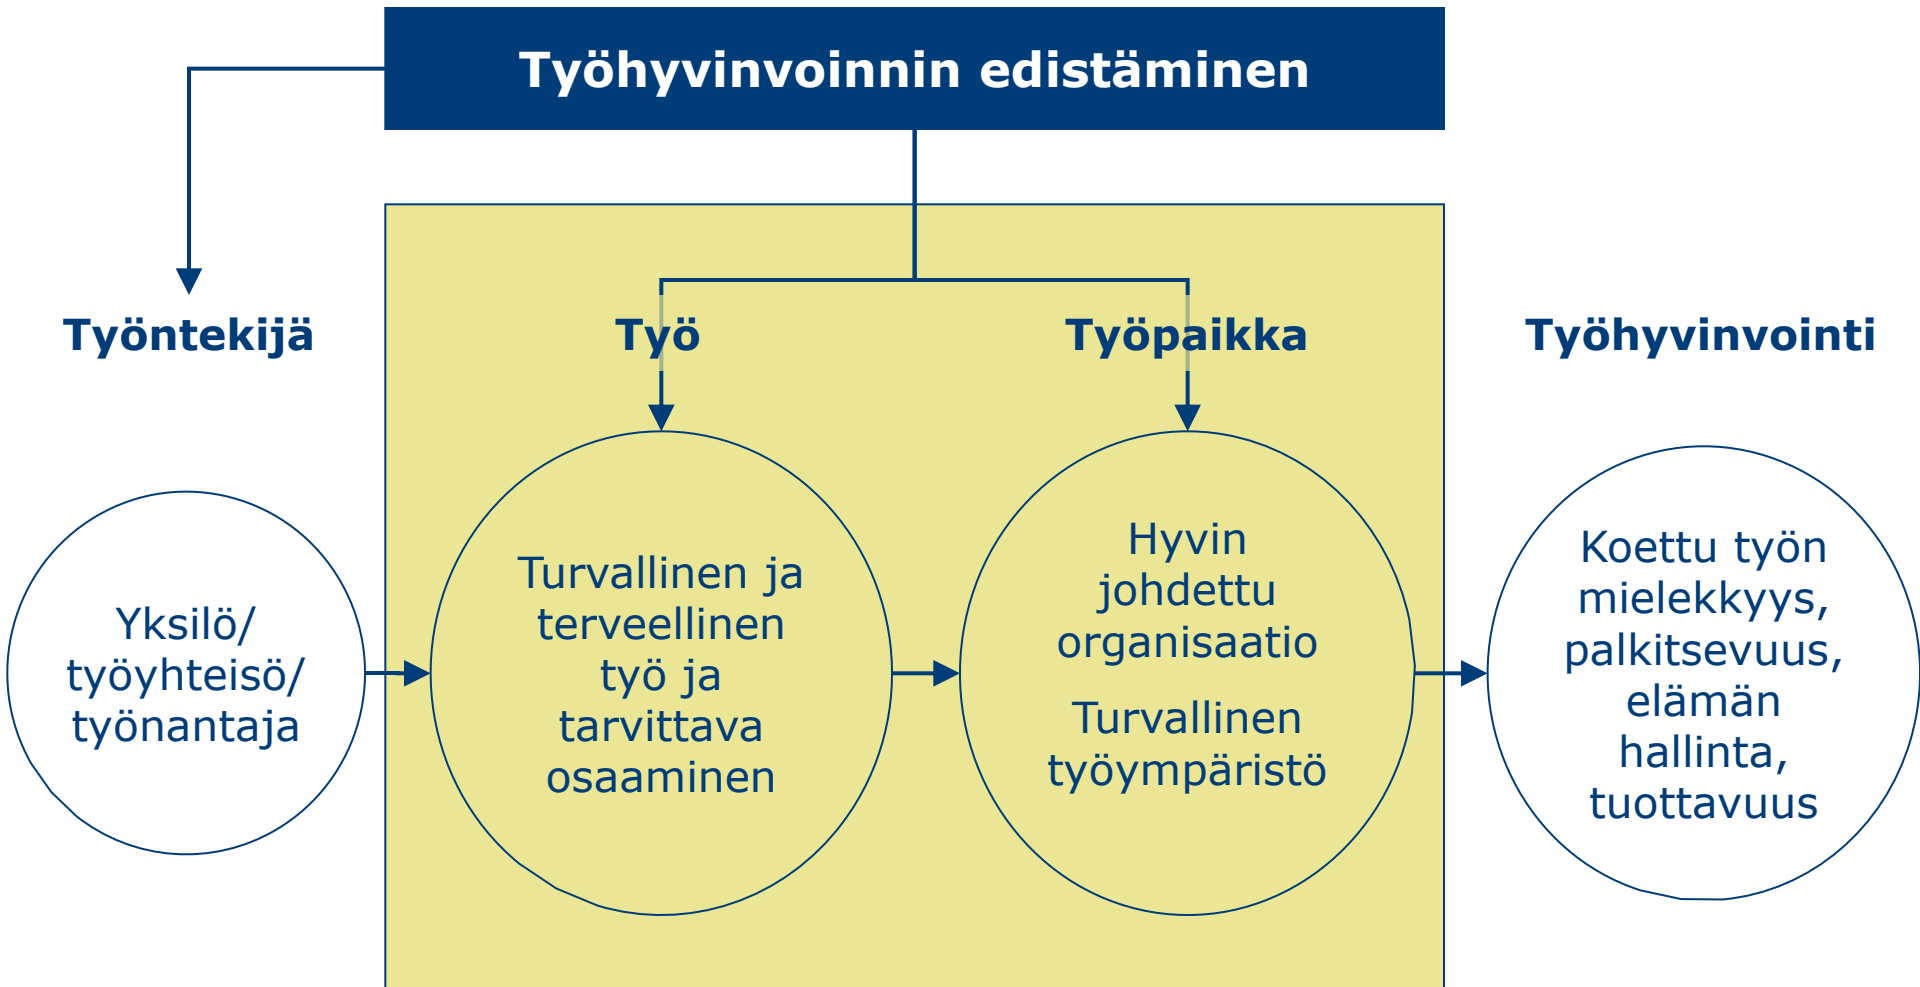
Työhyvinvoinnin edistäminen

Työntekijä

Työ

Työpaikka

Työhyvinvointi

Yksilö/ työyhteisö/ työnantaja

Turvallinen ja terveellinen työ ja tarvittava osaaminen

Hyvin johdettu organisaatio

Turvallinen työympäristö

Koettu työn mielekkyys, palkitsevuus, elämän hallinta, tuottavuus